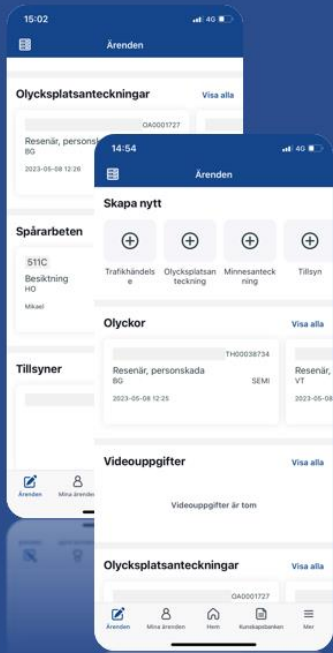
15:02
4G
Ärenden

Olycksplatsanteckningar
Visa alla
OA0001727
Resenär, personsk
BG
2023-05-08 12:26

Spårarbeten
511C
Besiktning
HO
Mikael

Tillsyner

Ärenden
Mina ärenden

14:54
4G
Ärenden

Skapa nytt
Trafikhändelse
Olycksplatsanteckning
Minnesanteckning
Tillsyn

Olyckor
Visa alla
TH00038734
Resenär, personskada
BG
SEMI
2023-05-08 12:25
Resenär,
VT

Videouppgifter
Visa alla
Videouppgifter är tom

Olycksplatsanteckningar
Visa alla
OA0001727

Ärenden
Mina ärenden
Hem
Kunskapsbanken
Mer